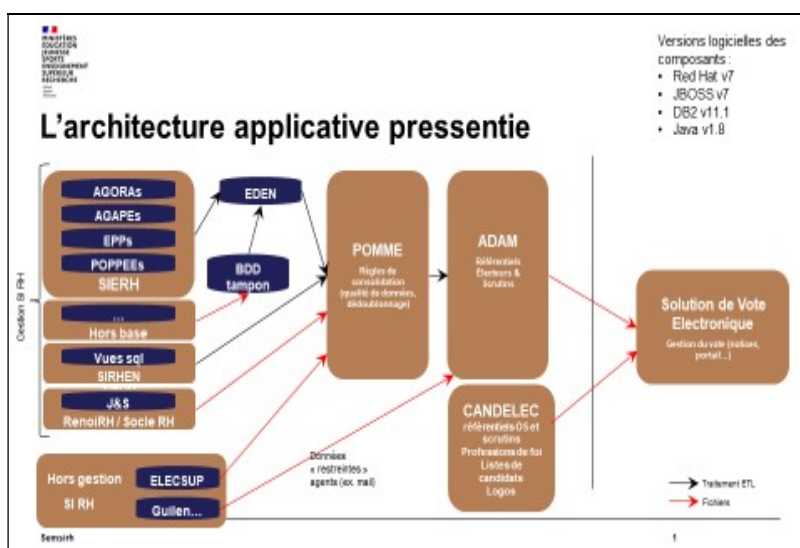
MINISTÈRE ÉDUCATION JEUNESSE SPORTS ENSEIGNEMENT SUPÉRIEUR RECHERCHE

Versions logicielles des composants :
- Red Hat v7
- JBOSS v7
- DB2 v11.1
- Java v1.8

L'architecture applicative pressentie

Gestion SI RH

AGORAs
AGAPEs
EPPs
POPPEEs
SIERH

...
Hors base

Vues sql
SIRHEN

J&S
RenoiRH / Socle RH

EDEN

BDD tampon

POMME
Règles de consolidation (qualité de données, dédoublonnage)

ADAM
Référentiels Electeurs & Scrutins

Solution de Vote Electronique
Gestion du vote (notices, portail...)

CANDELEC
référentiels OS et scrutins
Professions de foi
Listes de candidats
Logos

Hors gestion SI RH
ELECSUP
Guilien...

Données « restreintes » agents (ex: mail)

Traitement ETL
Fichiers

Semsirh

1